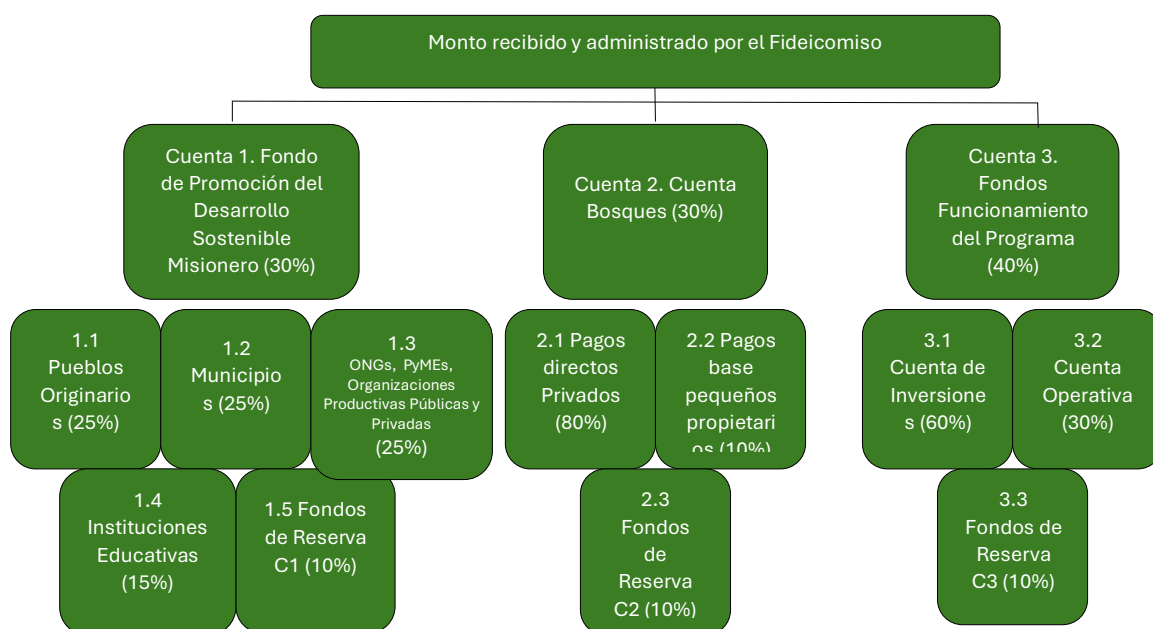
Monto recibido y administrado por el Fideicomiso

Cuenta 1. Fondo de Promoción del Desarrollo Sostenible Misionero (30%)

Cuenta 2. Cuenta Bosques (30%)

Cuenta 3. Fondos Funcionamiento del Programa (40%)

1.1 Pueblos Originarios (25%)

1.2 Municipios (25%)

1.3 ONGs, PyMEs, Organizaciones Productivas Públicas y Privadas (25%)

2.1 Pagos directos Privados (80%)

2.2 Pagos base pequeños propietarios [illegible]

3.1 Cuenta de Inversiones (60%)

3.2 Cuenta Operativa (30%)

1.4 Instituciones Educativas (15%)

1.5 Fondos de Reserva C1 (10%)

2.3 Fondos de Reserva C2 (10%)

3.3 Fondos de Reserva C3 (10%)